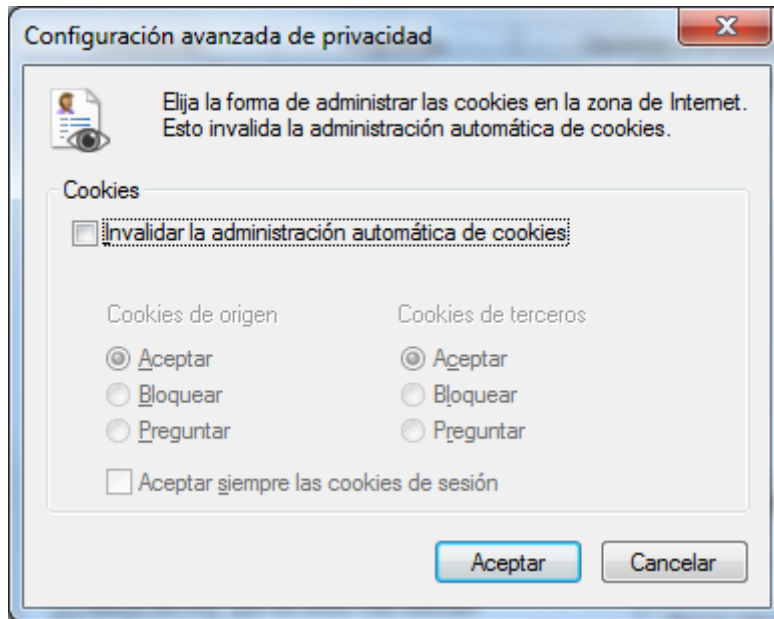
Configuración avanzada de privacidad

X

Elija la forma de administrar las cookies en la zona de Internet. Esto invalida la administración automática de cookies.

Cookies

Invalidar la administración automática de cookies

Cookies de origen

Aceptar

Bloquear

Preguntar

Cookies de terceros

Aceptar

Bloquear

Preguntar

Aceptar siempre las cookies de sesión

Aceptar

Cancelar